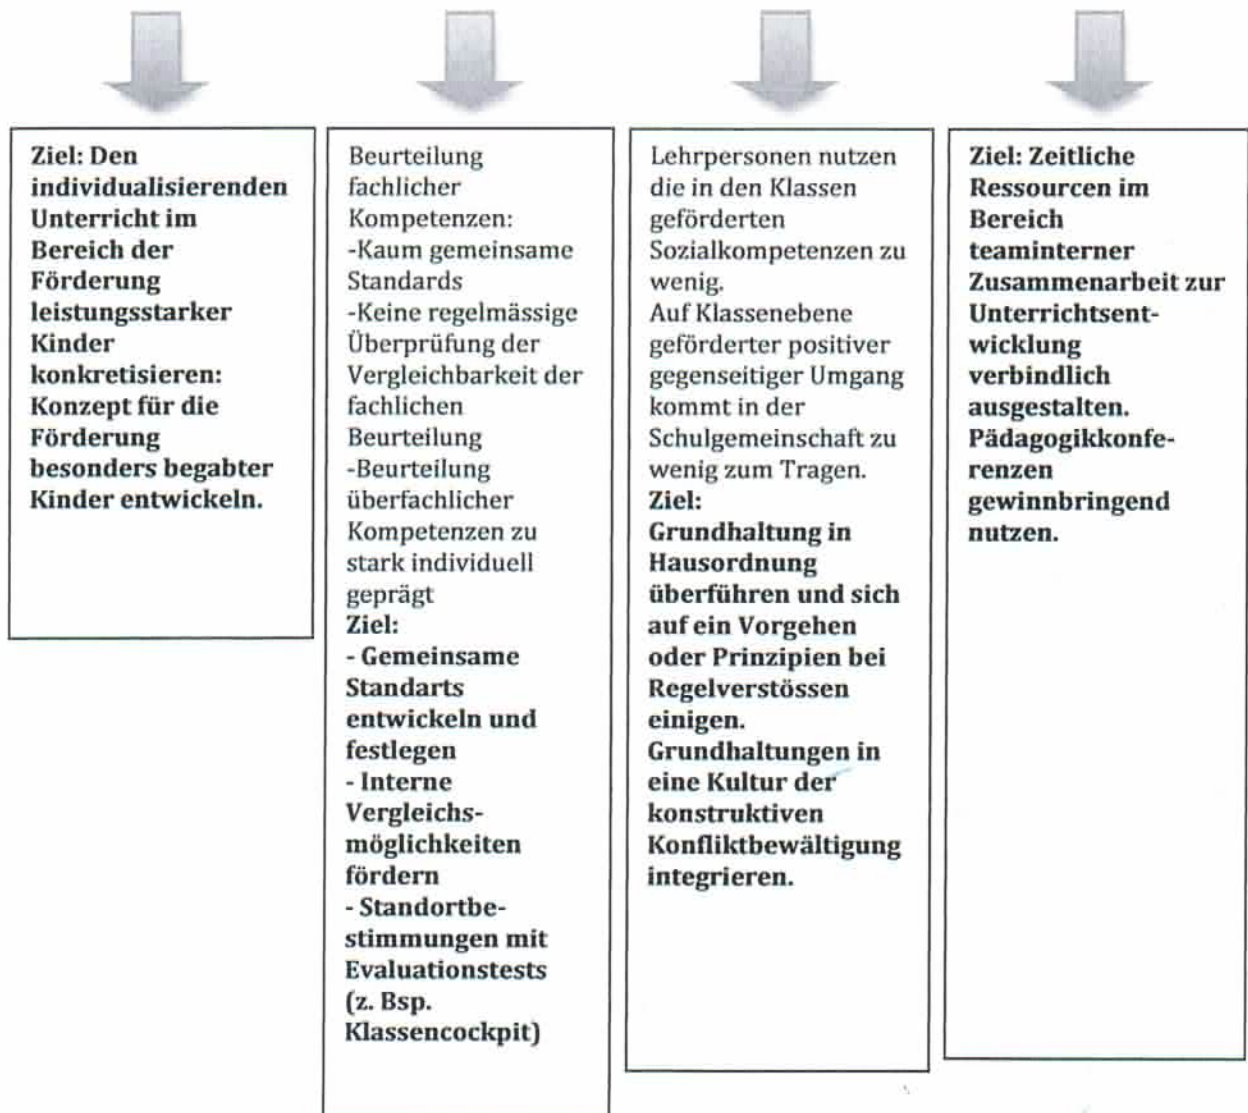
Ziel: Den individualisierenden Unterricht im Bereich der Förderung leistungsstarker Kinder konkretisieren: Konzept für die Förderung besonders begabter Kinder entwickeln.

Beurteilung fachlicher Kompetenzen:
-Kaum gemeinsame Standards
-Keine regelmässige Überprüfung der Vergleichbarkeit der fachlichen Beurteilung
-Beurteilung überfachlicher Kompetenzen zu stark individuell geprägt
Ziel:
- Gemeinsame Standarts entwickeln und festlegen
- Interne Vergleichsmöglichkeiten fördern
- Standortbestimmungen mit Evaluationstests (z. Bsp. Klassencockpit)

Lehrpersonen nutzen die in den Klassen geförderten Sozialkompetenzen zu wenig.
Auf Klassenebene geförderter positiver gegenseitiger Umgang kommt in der Schulgemeinschaft zu wenig zum Tragen.
Ziel:
Grundhaltung in Hausordnung überführen und sich auf ein Vorgehen oder Prinzipien bei Regelverstössen einigen.
Grundhaltungen in eine Kultur der konstruktiven Konfliktbewältigung integrieren.

Ziel: Zeitliche Ressourcen im Bereich teaminterner Zusammenarbeit zur Unterrichtsentwicklung verbindlich ausgestalten.
Pädagogikkonferenzen gewinnbringend nutzen.